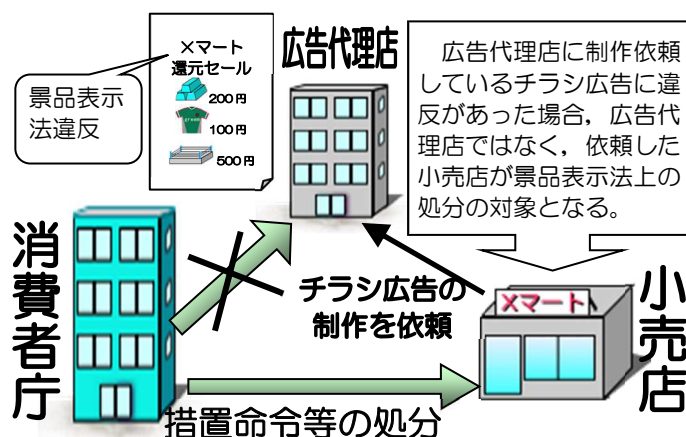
×マート
還元セール
200円
100円
500円

景品表示法違反

広告代理店

広告代理店に制作依頼しているチラシ広告に違反があった場合，広告代理店ではなく，依頼した小売店が景品表示法上の処分の対象となる。

消費者庁

チラシ広告の制作を依頼

×マート

小売店

措置命令等の処分